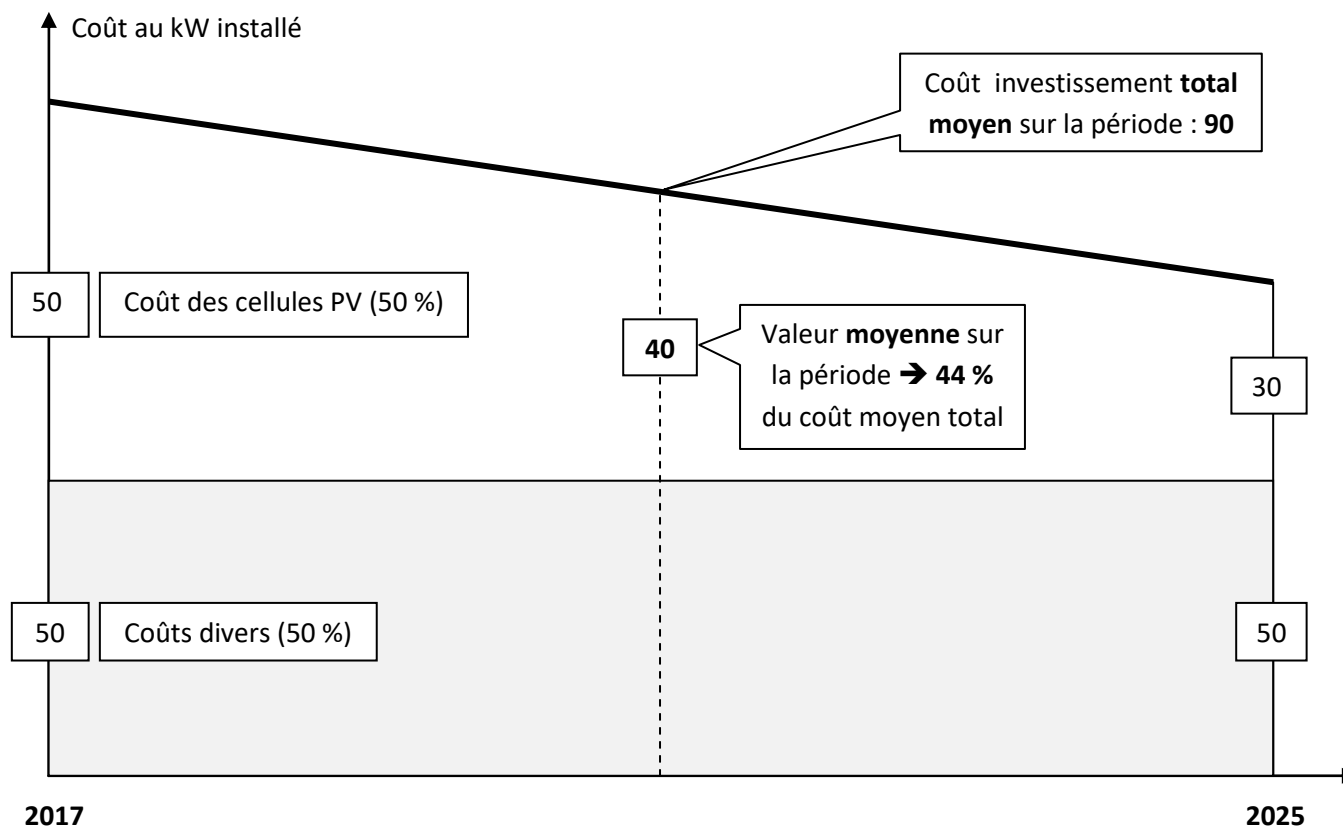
Coût au kW installé

Coût investissement **total** **moyen** sur la période : **90**

50

Coût des cellules PV (50 %)

**40**

Valeur **moyenne** sur la période ➔ **44 %** du coût moyen total

30

50

Coûts divers (50 %)

50

**2017**

**2025**